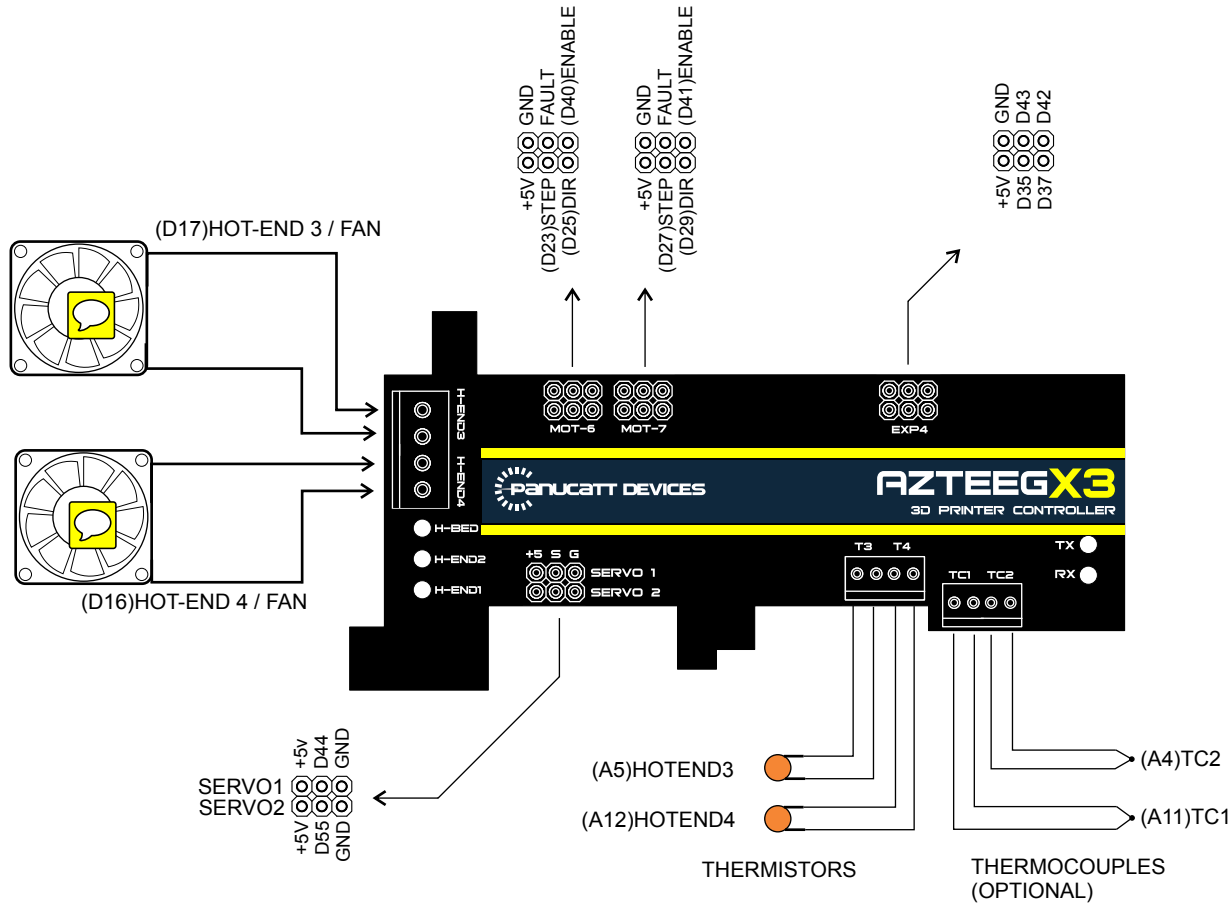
+5V (D23)STEP (D25)DIR
GND FAULT (D40)ENABLE

+5V (D27)STEP (D29)DIR
GND FAULT (D41)ENABLE

+5V D35 D37
GND D43 D42

(D17)HOT-END 3 / FAN

H-END3
H-END4

MOT-6
MOT-7
EXP4

Panucatt DEVICES
AZTEEGX3
3D PRINTER CONTROLLER

H-BED
H-END2
H-END1

+5 S G
SERVO 1
SERVO 2

T3 T4
TC1 TC2
TX
RX

(D16)HOT-END 4 / FAN

+5v D44 GND
SERVO1
SERVO2
+5V D55 GND

(A5)HOTEND3
(A12)HOTEND4
THERMISTORS

(A4)TC2
(A11)TC1
THERMOCOUPLES
(OPTIONAL)